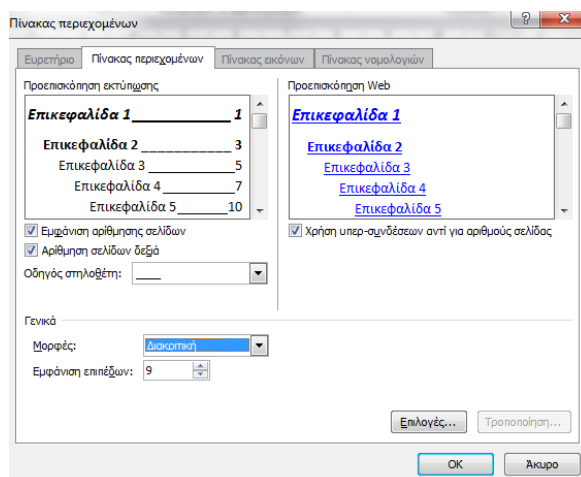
Πίνακας περιεχομένων

?

Ευρετήριο | Πίνακας περιεχομένων | Πίνακας εικόνων | Πίνακας νομολογιών

Προεπισκόπηση εκτύπωσης

Επικεφαλίδα 1 ____________ 1

Επικεφαλίδα 2 __________ 3

Επικεφαλίδα 3 _________ 5

Επικεφαλίδα 4 ________ 7

Επικεφαλίδα 5 ______ 10

Εμφάνιση αρίθμησης σελίδων

Αρίθμηση σελίδων δεξιά

Οδηγός στηλοθέτη: ____

Προεπισκόπηση Web

Επικεφαλίδα 1

Επικεφαλίδα 2

Επικεφαλίδα 3

Επικεφαλίδα 4

Επικεφαλίδα 5

Χρήση υπερ-συνδέσεων αντί για αριθμούς σελίδας

Γενικά

Μορφές: Διακριτική

Εμφάνιση επιπέδων: 9

Επιλογές...

Τροποποίηση...

OK

Άκυρο